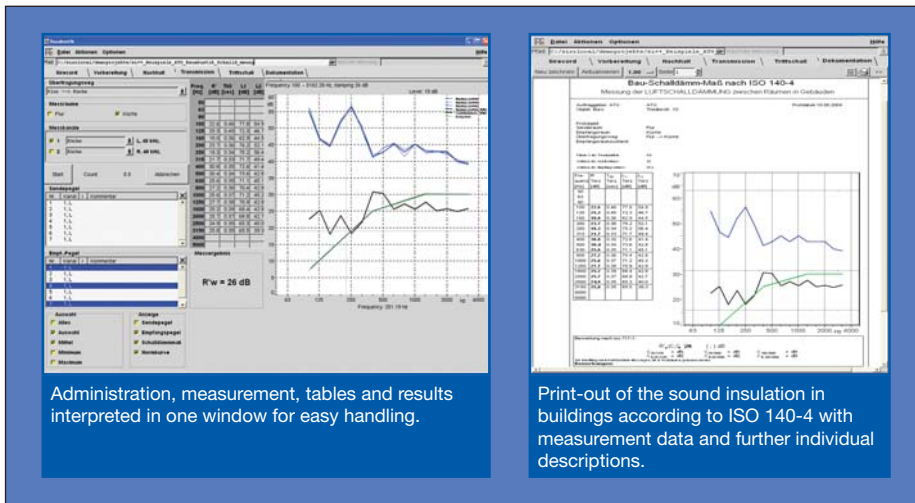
Bauakustik

Datei Aktionen Optionen

Hilfe

Grecord Vorbereitung Nachhall Transmission Trittschall Dokumentation

Übertragungsweg

Messräume

Flur Küche

Start Count Abbrechen

Sendepegel

Empf.-Pegel

Messergebnis

R'w = 26 dB

Auswahl

Anzeige

Sendepegel

Empfangspegel

Schalldämmmaß

Normkurve

Alles

Auswahl

Mittel

Minimum

Maximum

Frequency [Hz]

Administration, measurement, tables and results interpreted in one window for easy handling.

Datei Aktionen Optionen

Hilfe

Grecord Vorbereitung Nachhall Transmission Trittschall Dokumentation

Bau-Schalldämm-Maß nach ISO 140-4

Messung der LUFTSCHALLDÄMMUNG zwischen Räumen in Gebäuden

Flur

Küche

$R'_w(C;C_{tr})$ = 26

Print-out of the sound insulation in buildings according to ISO 140-4 with measurement data and further individual descriptions.